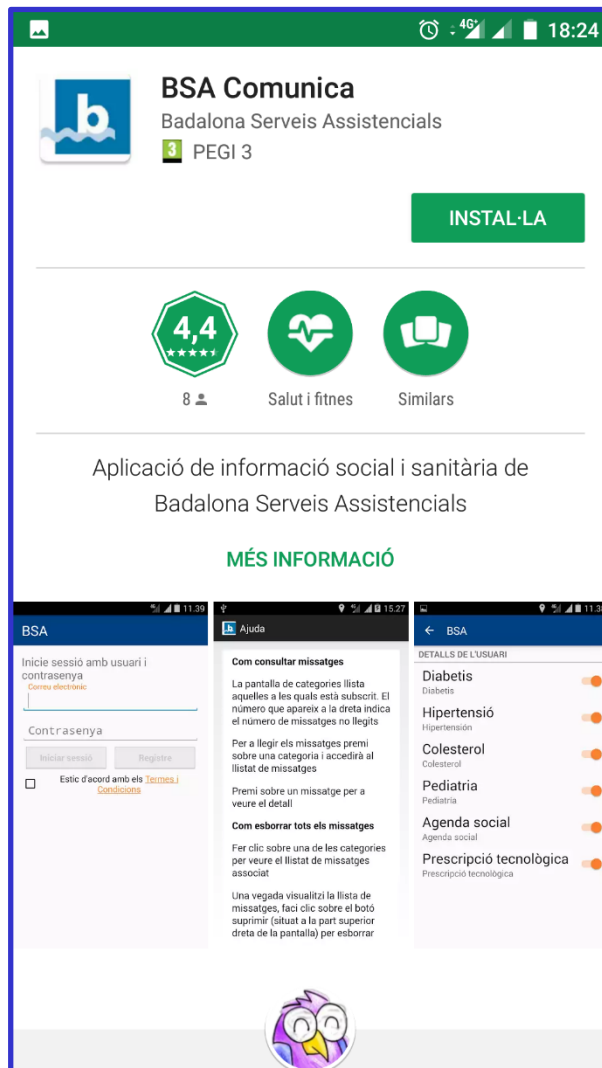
4G 18:24

b

BSA Comunica
Badalona Serveis Assistencials
3 PEGI 3

INSTAL·LA

4,4
★★★★★
8

Salut i fitnes

Similars

Aplicació de informació social i sanitària de Badalona Serveis Assistencials

MÉS INFORMACIÓ

11:39
BSA
Inicie sessió amb usuari i contrasenya
Correu electrònic
Contrasenya
Iniciar sessió
Registre
Estic d'acord amb els Termes i Condicions

15:27
b Ajuda
Com consultar missatges
La pantalla de categories llista aquelles a les quals està subscrit. El número que apareix a la dreta indica el número de missatges no llegits
Per a llegir els missatges premi sobre una categoria i accedirà al llistat de missatges
Premi sobre un missatge per a veure el detall
Com esborrar tots els missatges
Fer clic sobre una de les categories per veure el llistat de missatges associat
Una vegada visualitzi la llista de missatges, faci clic sobre el botó suprimir (situat a la part superior dreta de la pantalla) per esborrar

11:3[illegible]
BSA
DETALLS DE L'USUARI
Diabetis
Diabetis
Hipertensió
Hipertensión
Colesterol
Colesterol
Pediatria
Pediatria
Agenda social
Agenda social
Prescripció tecnològica
Prescripció tecnològica